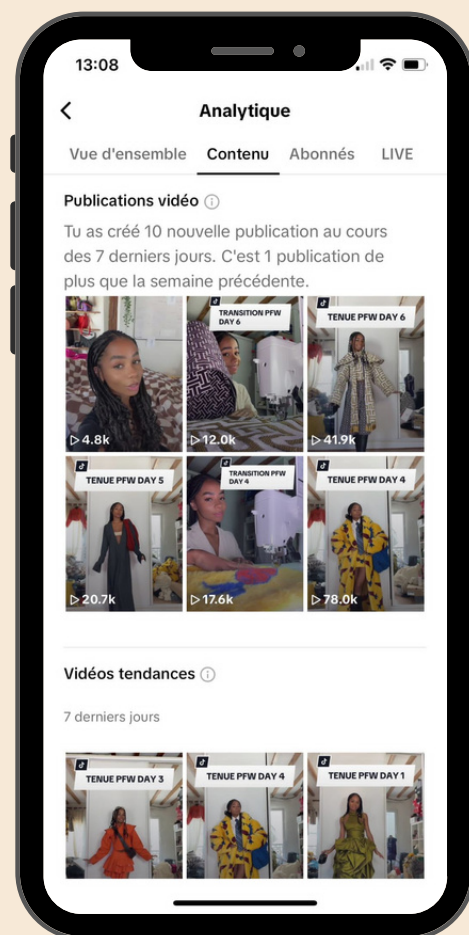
13:08

Analytique

Vue d'ensemble Contenu Abonnés LIVE

Publications vidéo

Tu as créé 10 nouvelle publication au cours des 7 derniers jours. C'est 1 publication de plus que la semaine précédente.

4.8k

TRANSITION PFW DAY 6

12.0k

TENUE PFW DAY 6

41.9k

TENUE PFW DAY 5

20.7k

TRANSITION PFW DAY 4

17.6k

TENUE PFW DAY 4

78.0k

Vidéos tendances

7 derniers jours

TENUE PFW DAY 3

TENUE PFW DAY 4

TENUE PFW DAY 1